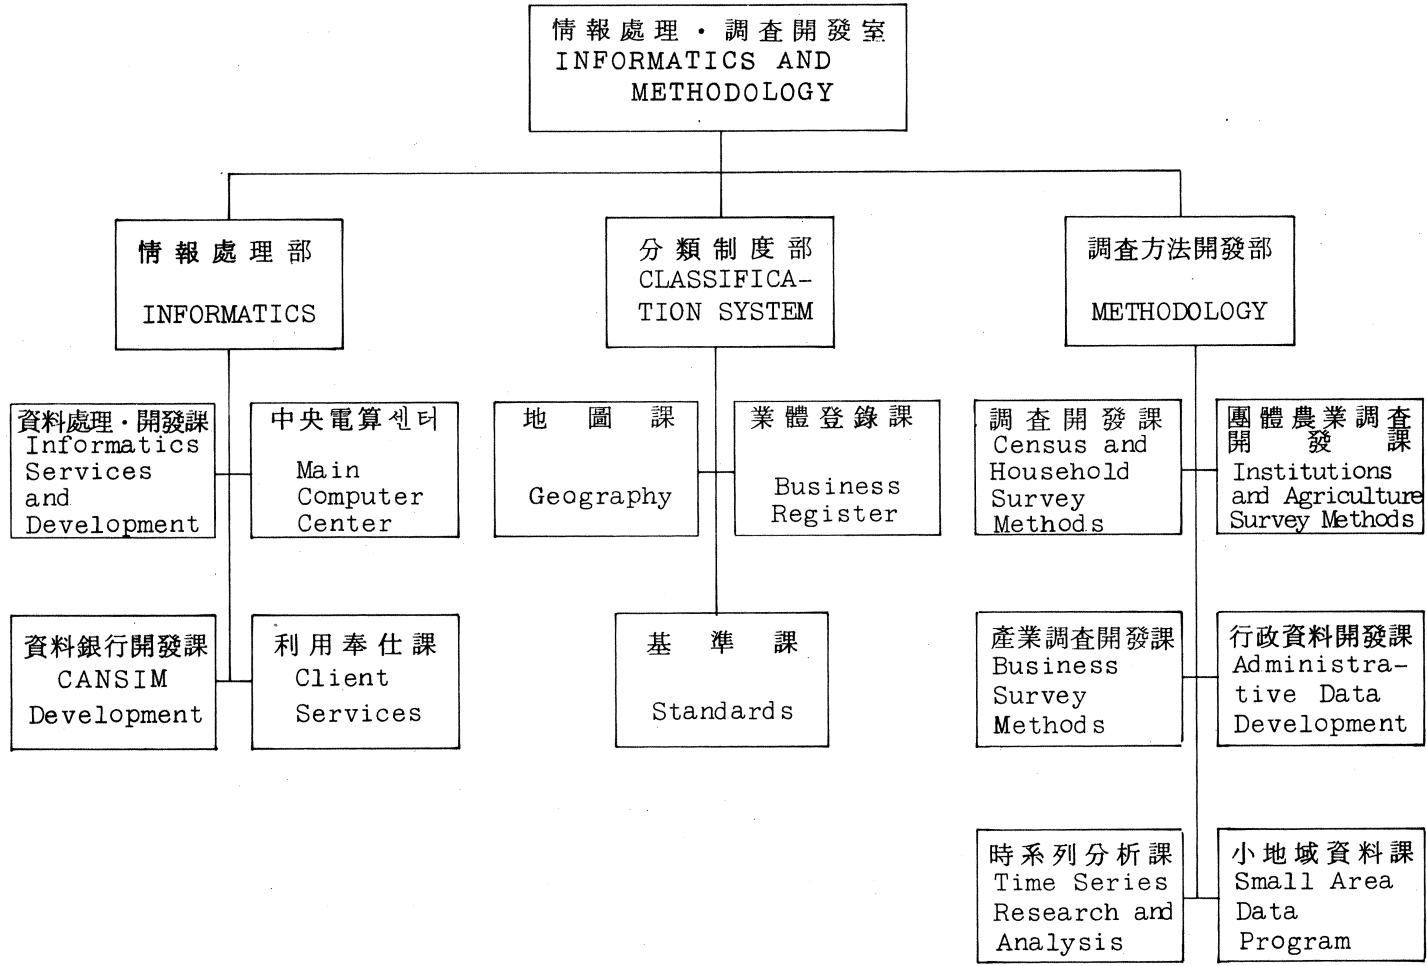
情報處理・調查開發室
INFORMATICS AND METHODOLOGY

情報處理部
INFORMATICS

分類制度部
CLASSIFICATION SYSTEM

調査方法開發部
METHODOLOGY

資料處理・開發課
Informatics Services and Development

中央電算센터
Main Computer Center

資料銀行開發課
CANSIM Development

利用奉仕課
Client Services

地圖課
Geography

業體登錄課
Business Register

基準課
Standards

調查開發課
Census and Household Survey Methods

團體農業調查開發課
Institutions and Agriculture Survey Methods

產業調查開發課
Business Survey Methods

行政資料開發課
Administrative Data Development

時系列分析課
Time Series Research and Analysis

小地域資料課
Small Area Data Program